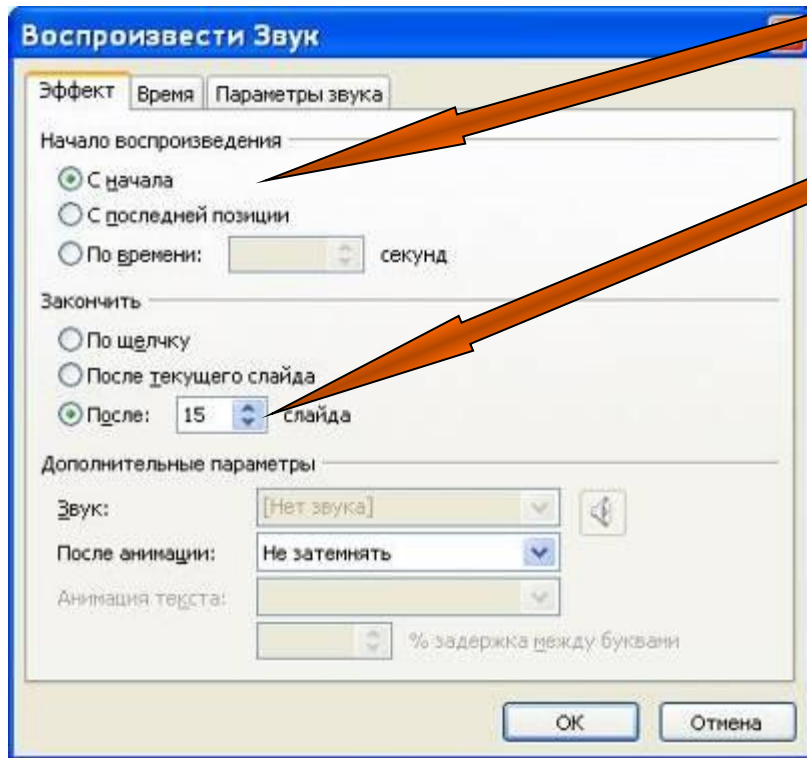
Воспроизвести Звук

Эффект | Время | Параметры звука

Начало воспроизведения

С начала

С последней позиции

По времени: секунд

Закончить

По щелчку

После текущего слайда

После: 15 слайда

Дополнительные параметры

Звук: [Нет звука]

После анимации: Не затемнять

Анимация текста:

% задержка между буквами

OK Отмена